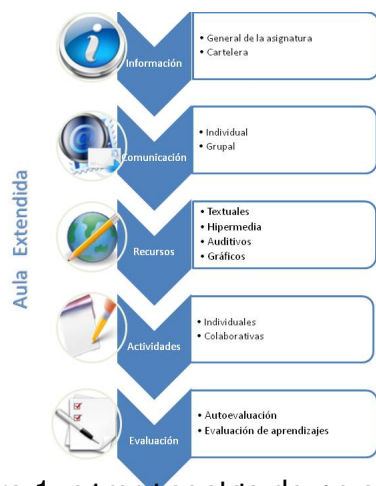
Aula Extendida

Información
• General de la asignatura
• Cartelera

Comunicación
• Individual
• Grupal

Recursos
• Textuales
• Hipermedia
• Auditivos
• Gráficos

Actividades
• Individuales
• Colaborativas

Evaluación
• Autoevaluación
• Evaluación de aprendizajes

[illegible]